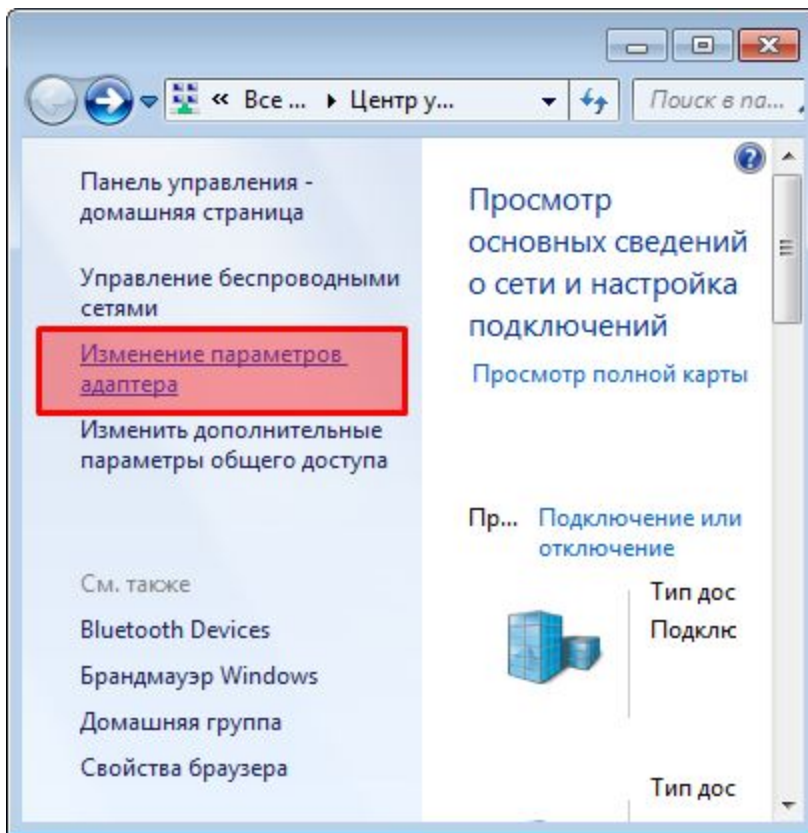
« Все ... ▸ Центр у...

Поиск в па...

Панель управления - домашняя страница

Управление беспроводными сетями

Изменение параметров адаптера

Изменить дополнительные параметры общего доступа

См. также

Bluetooth Devices

Брандмауэр Windows

Домашняя группа

Свойства браузера

Просмотр основных сведений о сети и настройка подключений

Просмотр полной карты

Пр... Подключение или отключение

Тип дос

Подклю

Тип дос